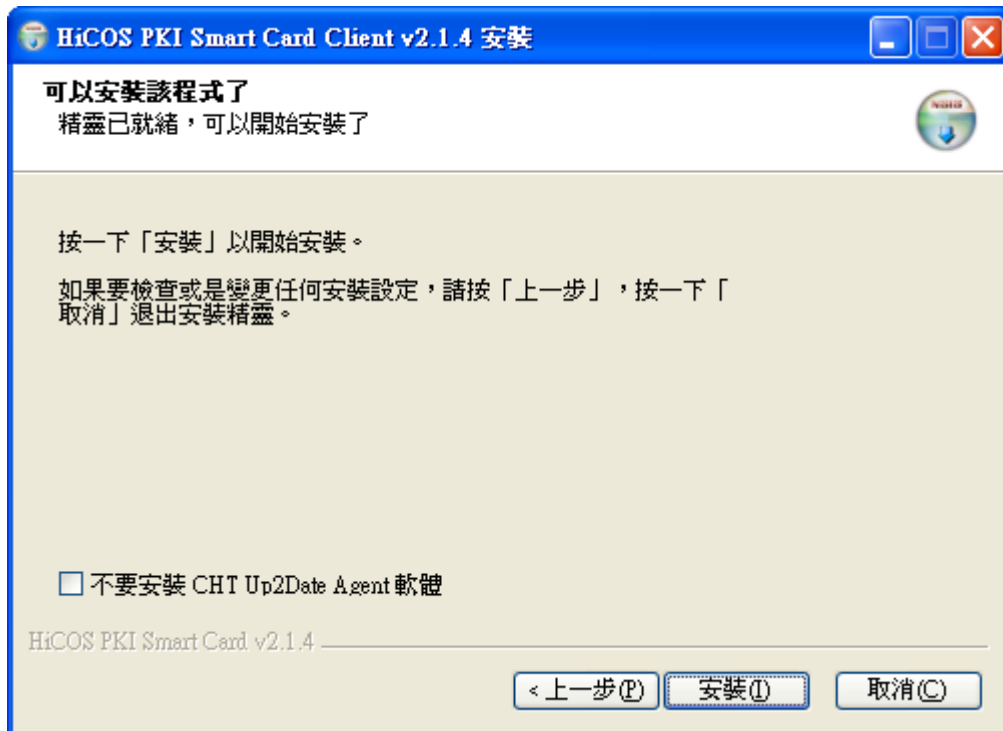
HiCOS PKI Smart Card Client v2.1.4 安裝

可以安裝該程式了
精靈已就緒，可以開始安裝了

按一下「安裝」以開始安裝。

如果要檢查或是變更任何安裝設定，請按「上一步」，按一下「取消」退出安裝精靈。

不要安裝 CHT Up2Date Agent 軟體

HiCOS PKI Smart Card v2.1.4

< 上一步(P)
安裝(I)
取消(C)